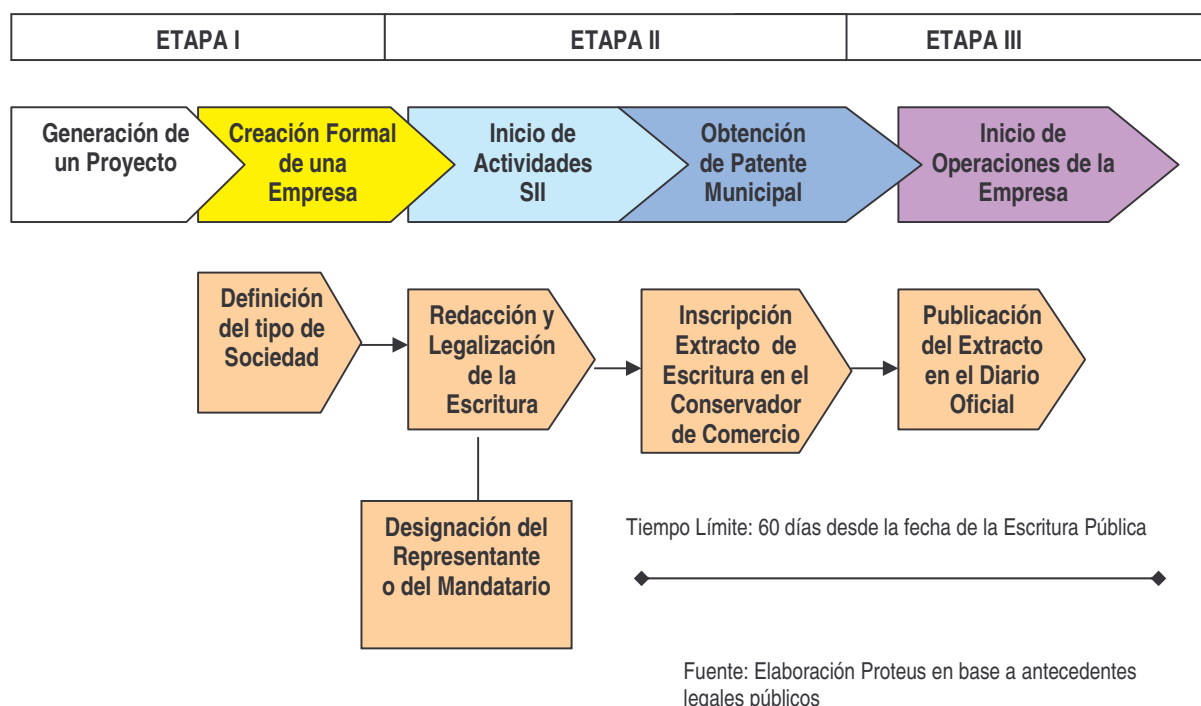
| ETAPA I | ETAPA II | ETAPA III |
|---|---|---|

Generación de un Proyecto

Creación Formal de una Empresa

Inicio de Actividades SII

Obtención de Patente Municipal

Inicio de Operaciones de la Empresa

Definición del tipo de Sociedad

Redacción y Legalización de la Escritura

Inscripción Extracto de Escritura en el Conservador de Comercio

Publicación del Extracto en el Diario Oficial

Designación del Representante o del Mandatario

Tiempo Límite: 60 días desde la fecha de la Escritura Pública

Fuente: Elaboración Proteus en base a antecedentes legales públicos